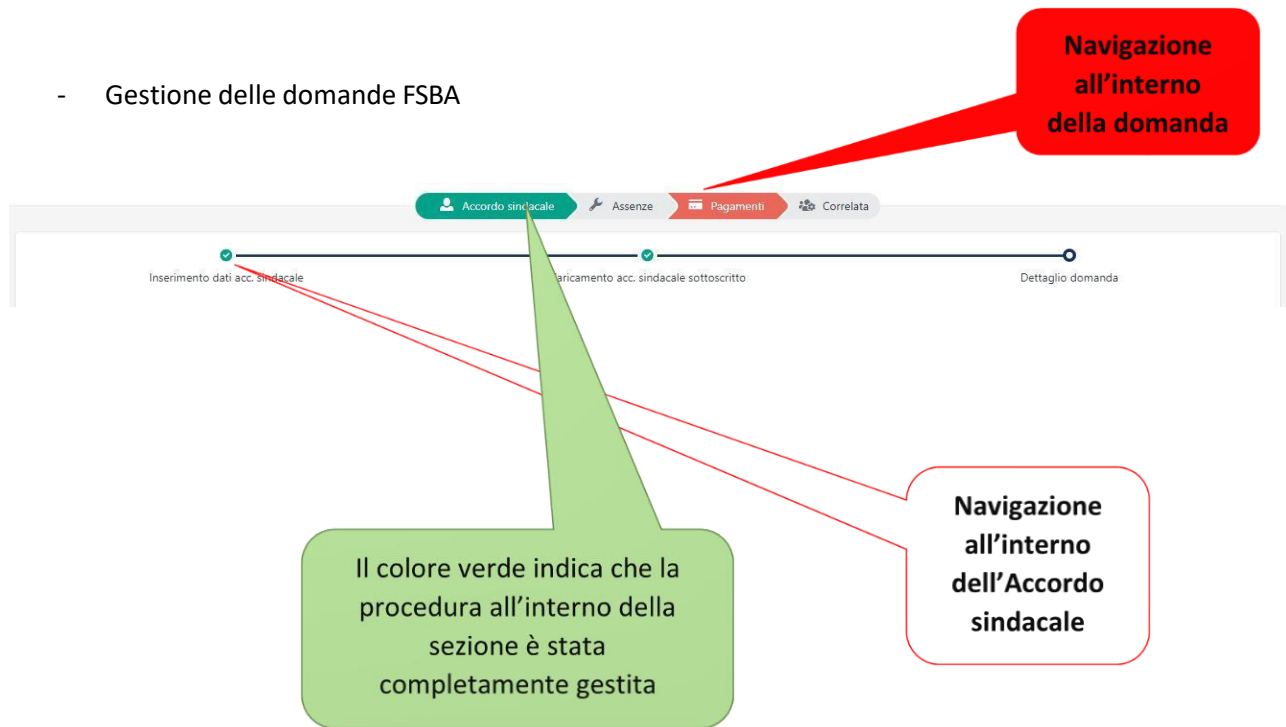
- Gestione delle domande FSBA

Navigazione all’interno della domanda

Accordo sindacale
Assenze
Pagamenti
Correlata

Inserimento dati acc. sindacale
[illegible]aricamento acc. sindacale sottoscritto
Dettaglio domanda

Navigazione all’interno dell’Accordo sindacale

Il colore verde indica che la procedura all’interno della sezione è stata completamente gestita